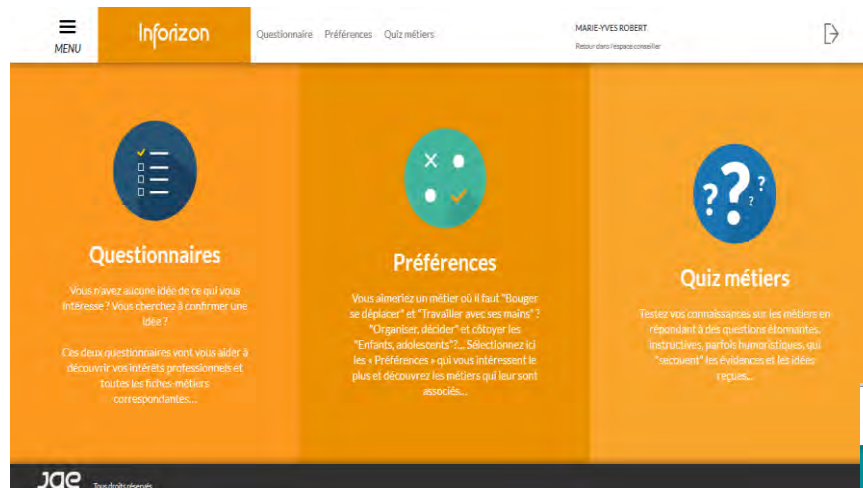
MENU

Inforizon

Questionnaire Préférences Quiz métiers

MARIE-YVES ROBERT

Retour dans l'espace conseiller

Questionnaires

Vous n'avez aucune idée de ce qui vous intéresse ? Vous cherchez à confirmer une idée ?

Ces deux questionnaires vont vous aider à découvrir vos intérêts professionnels et toutes les fiches-métiers correspondantes...

Préférences

Vous aimeriez un métier où il faut "Bouger se déplacer" et "Travailler avec ses mains" ? "Organiser, décider" et côtoyer les "Enfants, adolescents"?... Sélectionnez ici les « Préférences » qui vous intéressent le plus et découvrez les métiers qui leur sont associés...

Quiz métiers

Testez vos connaissances sur les métiers en répondant à des questions étonnantes, instructives, parfois humoristiques, qui "secouent" les évidences et les idées reçues...

Jae Tous droits réservés